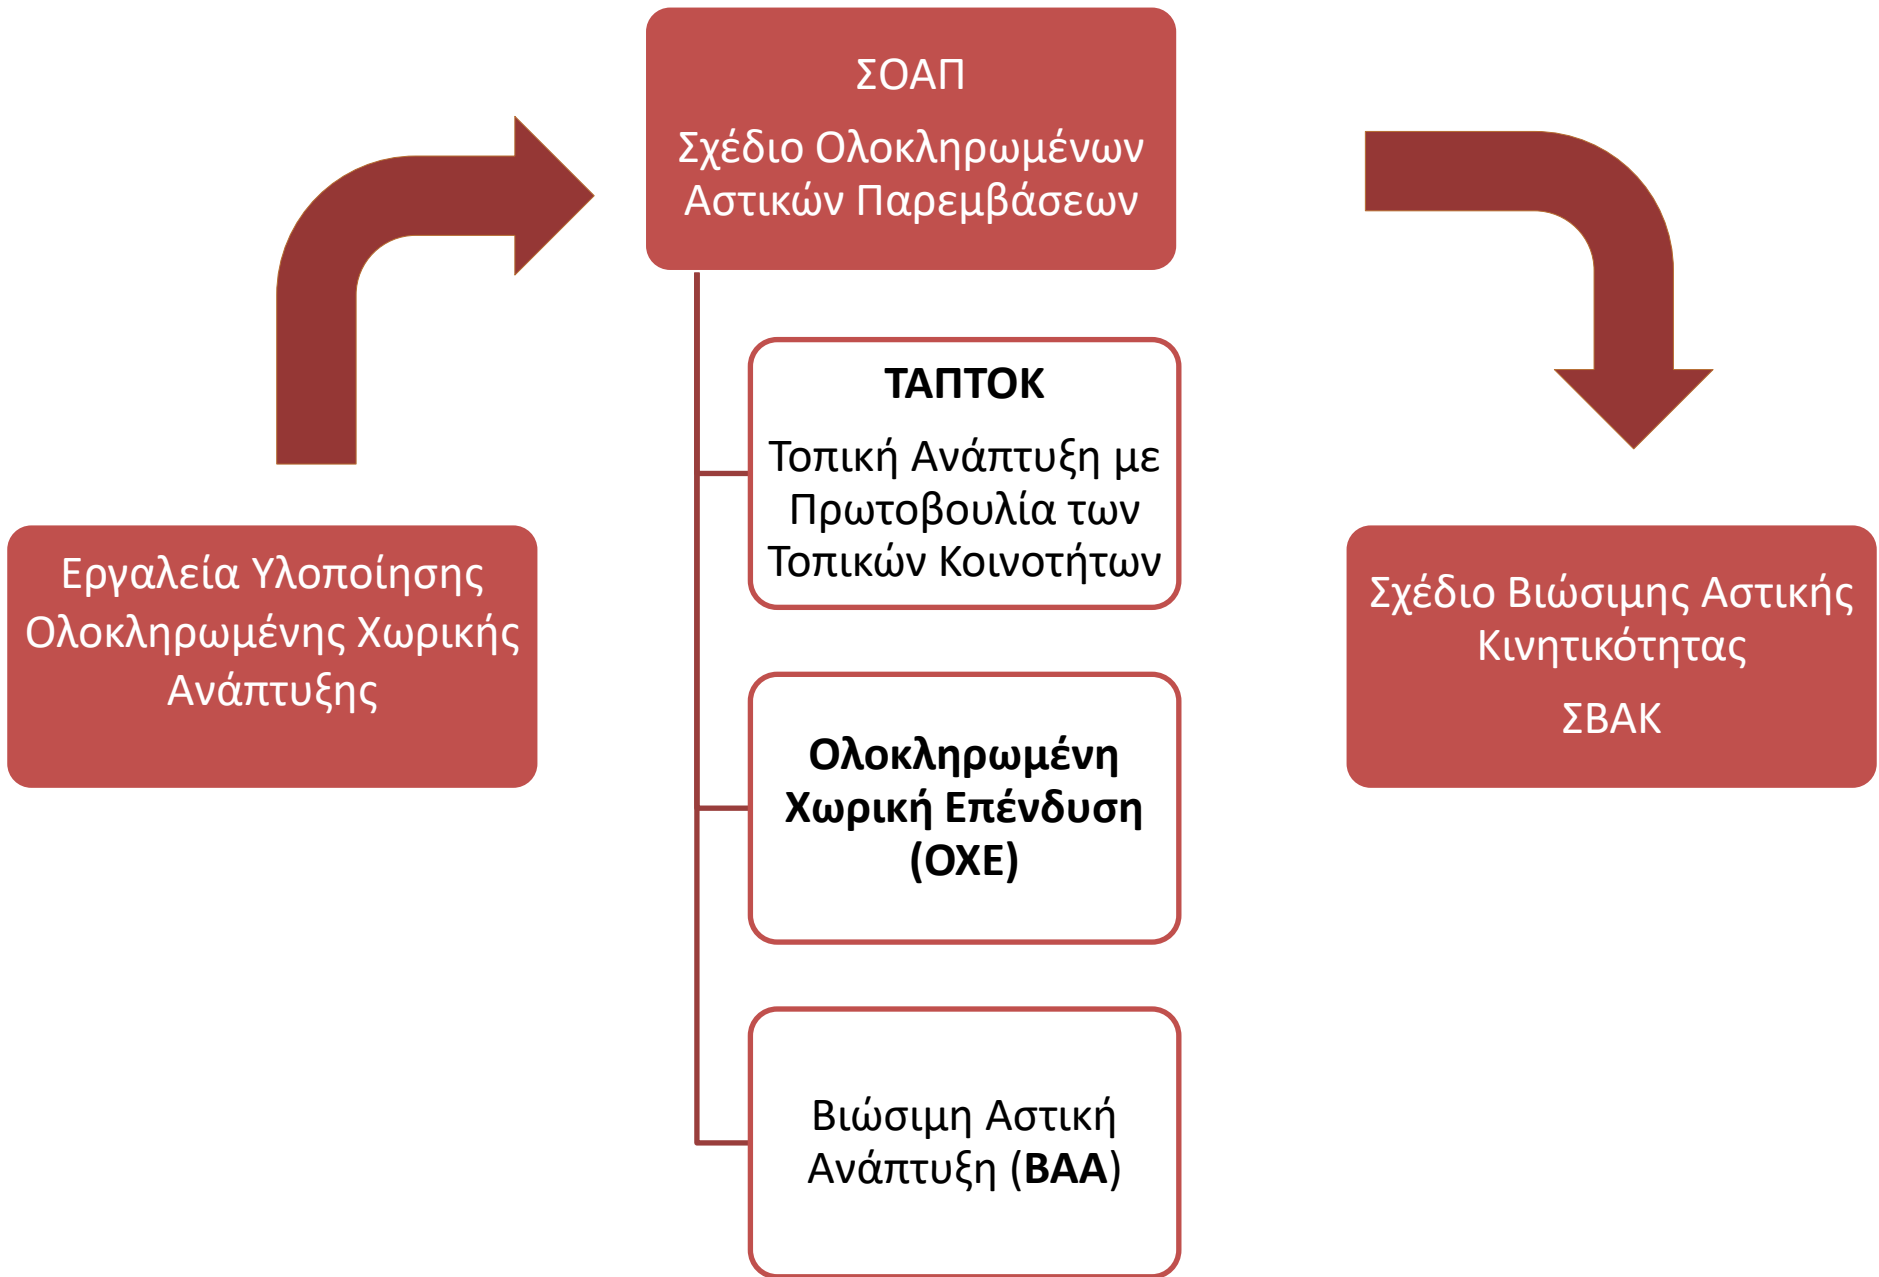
Εργαλεία Υλοποίησης Ολοκληρωμένης Χωρικής Ανάπτυξης

ΣΟΑΠ

Σχέδιο Ολοκληρωμένων Αστικών Παρεμβάσεων

ΤΑΠΤΟΚ

Τοπική Ανάπτυξη με Πρωτοβουλία των Τοπικών Κοινοτήτων

Ολοκληρωμένη Χωρική Επένδυση (ΟΧΕ)

Βιώσιμη Αστική Ανάπτυξη (ΒΑΑ)

Σχέδιο Βιώσιμης Αστικής Κινητικότητας

ΣΒΑΚ